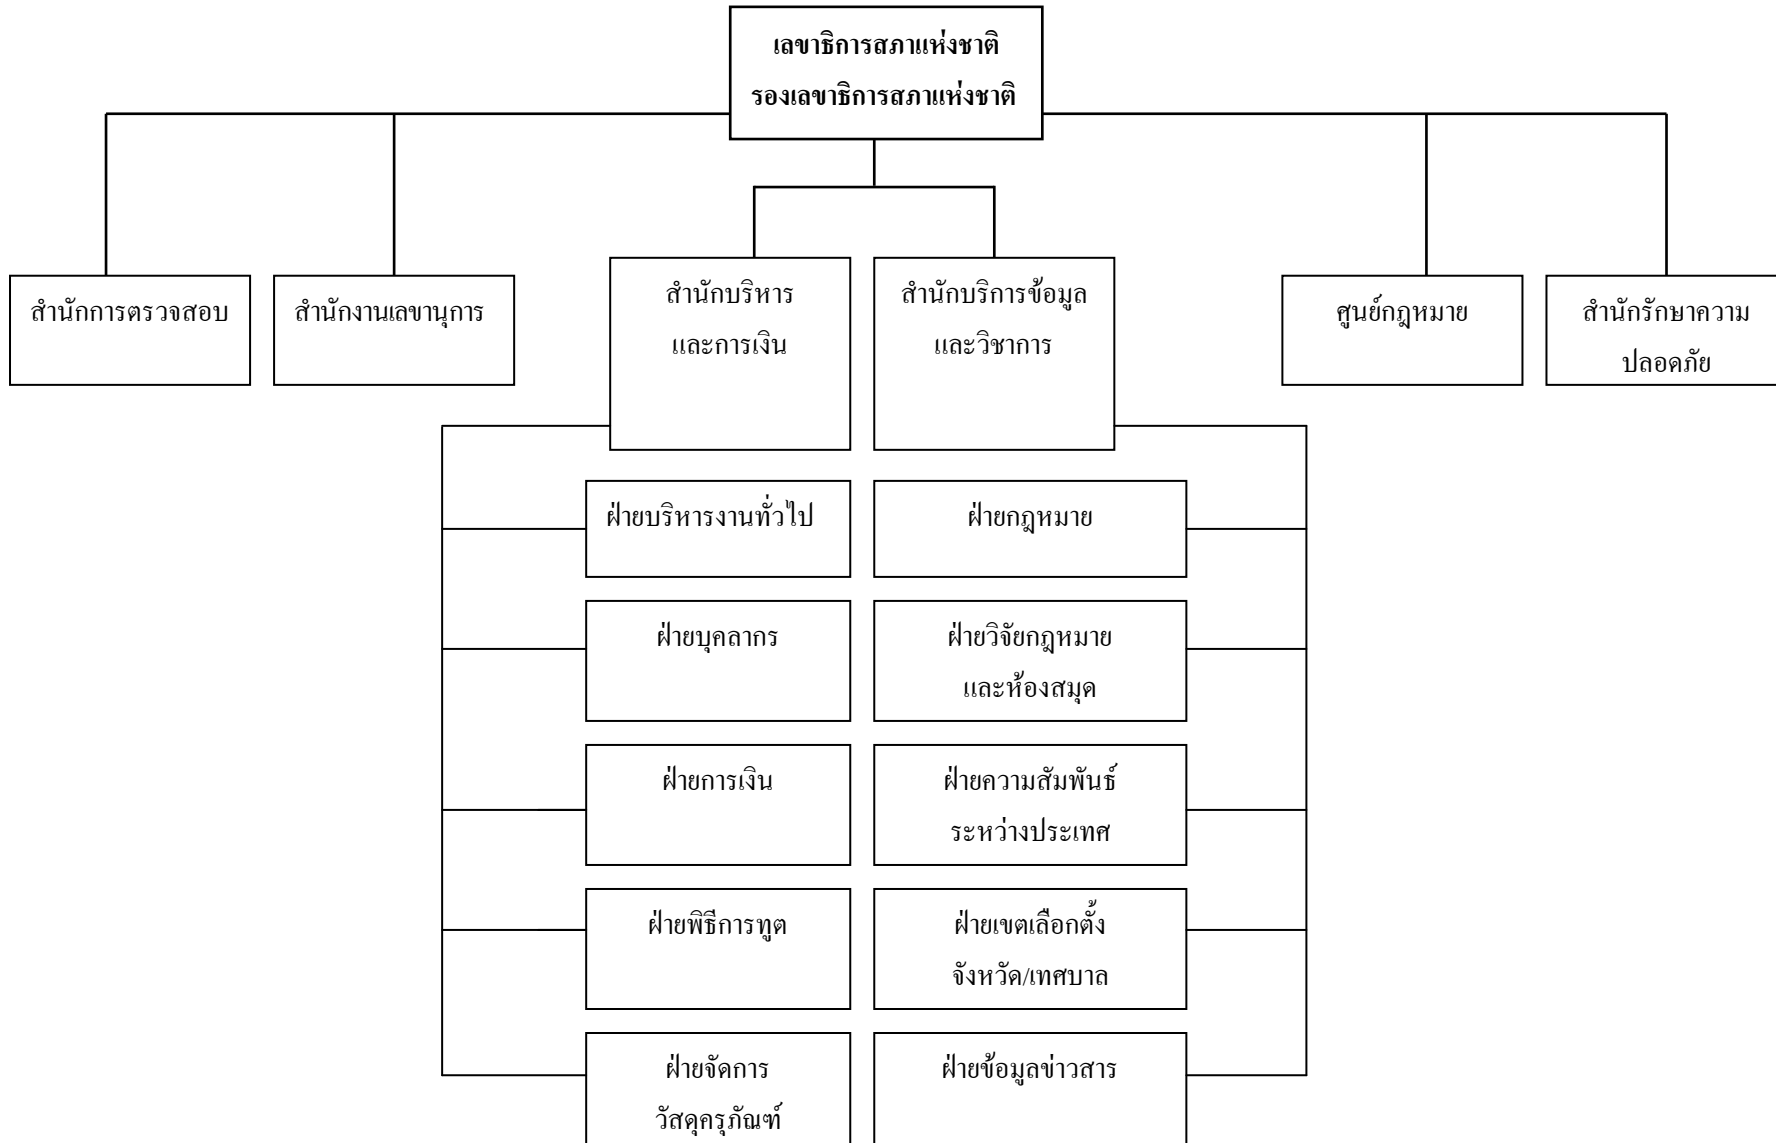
เลขาธิการสภาแห่งชาติ
รองเลขาธิการสภาแห่งชาติ

สำนักการตรวจสอบ

สำนักงานเลขานุการ

สำนักบริหาร
และการเงิน

สำนักบริการข้อมูล
และวิชาการ

ศูนย์กฎหมาย

สำนักรักษาความ
ปลอดภัย

ฝ่ายบริหารงานทั่วไป

ฝ่ายบุคลากร

ฝ่ายการเงิน

ฝ่ายพิธีการทูต

ฝ่ายจัดการ
วัสดุครุภัณฑ์

ฝ่ายกฎหมาย

ฝ่ายวิจัยกฎหมาย
และห้องสมุด

ฝ่ายความสัมพันธ์
ระหว่างประเทศ

ฝ่ายเขตเลือกตั้ง
จังหวัด/เทศบาล

ฝ่ายข้อมูลข่าวสาร